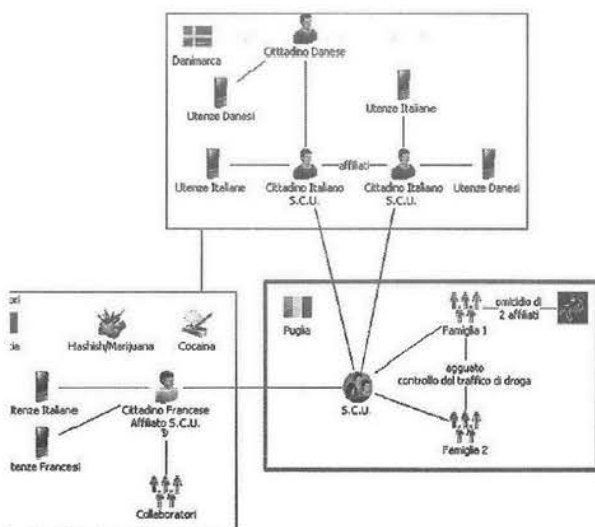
Danimarca

Cittadino Danese

Utenze Danesi

Utenze Italiane

Utenze Italiane

affiliati

Cittadino Italiano S.C.U.

Cittadino Italiano S.C.U.

Utenze Danesi

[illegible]

Hashish/Marijuana

Cocaina

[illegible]

Utenze Italiane

Cittadino Francese Affiliato S.C.U. ?

Utenze Francesi

Collaboratori

Puglia

omicidio di 2 affiliati

Famiglia 1

agguato controllo del traffico di droga

S.C.U.

Famiglia 2